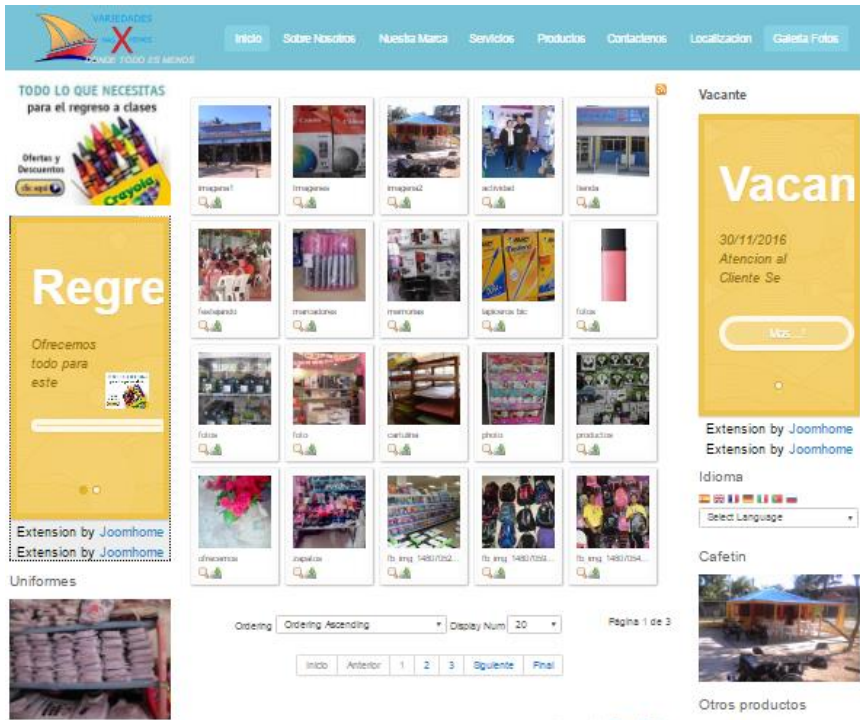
VARIEDADES
X
DONDE TODO ES MENOS

Inicio Sobre Nosotros Nuestra Marca Servicios Productos Contactenos Localizacion Galeria Fotos

TODO LO QUE NECESITAS
para el regreso a clases
Ofertas y Descuentos
clic aquí
Crayola

Regre
Ofrecemos todo para este

Extension by Joomhome
Extension by Joomhome

Uniformes

imagenes1 imagenes imagenes2 actividad tienda
festejando marcadores memorias lapiceros bic folios
folios foto cartulina photo productos
ofrecemos zapatos fb_img_14807052... fb_img_14807059... fb_img_14807054...

Ordering Ordering Ascending Display Num 20
Pagina 1 de 3
Inicio Anterior 1 2 3 Siguiente Final

Vacante
Vacan
30/11/2016
Atencion al Cliente Se
Mas...!
Extension by Joomhome
Extension by Joomhome

Idioma
Select Language

Cafetin

Otros productos